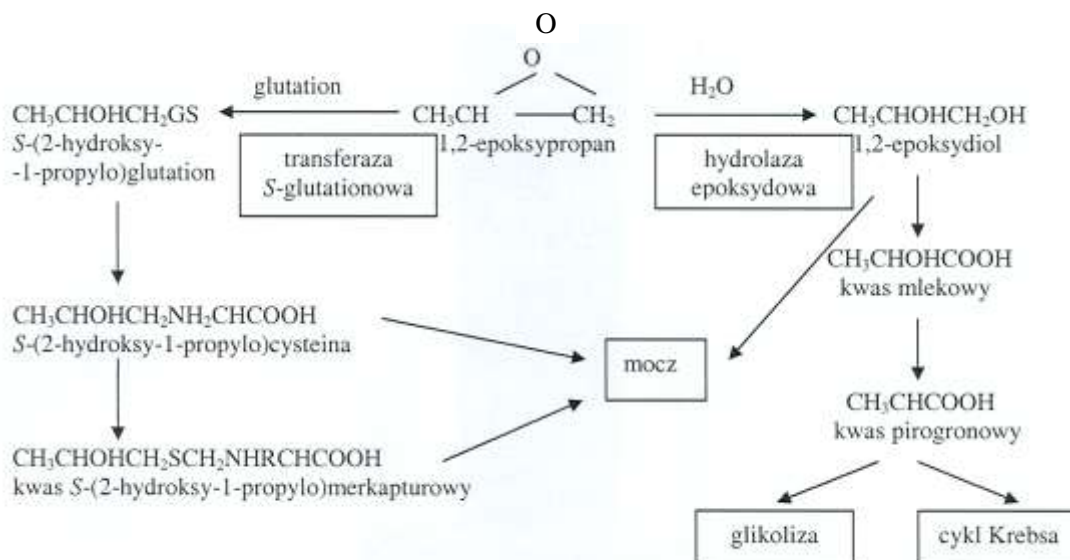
O

O

glutation

$CH_3CH$ — $CH_2$
1,2-epoksypropan

$H_2O$

$CH_3CHOHCH_2GS$
S-(2-hydroksy-1-propylo)glutation

transferaza S-glutationowa

hydrolaza epoksydowa

$CH_3CHOHCH_2OH$
1,2-epoksydiol

$CH_3CHOHCOOH$
kwas mlekowy

$CH_3CHOHCH_2NH_2CHCOOH$
S-(2-hydroksy-1-propylo)cysteina

mocz

$CH_3CHCOOH$
kwas pirogronowy

$CH_3CHOHCH_2SCH_2NHRCHCOOH$
kwas S-(2-hydroksy-1-propylo)merkapturowy

glikoliza

cykl Krebsa